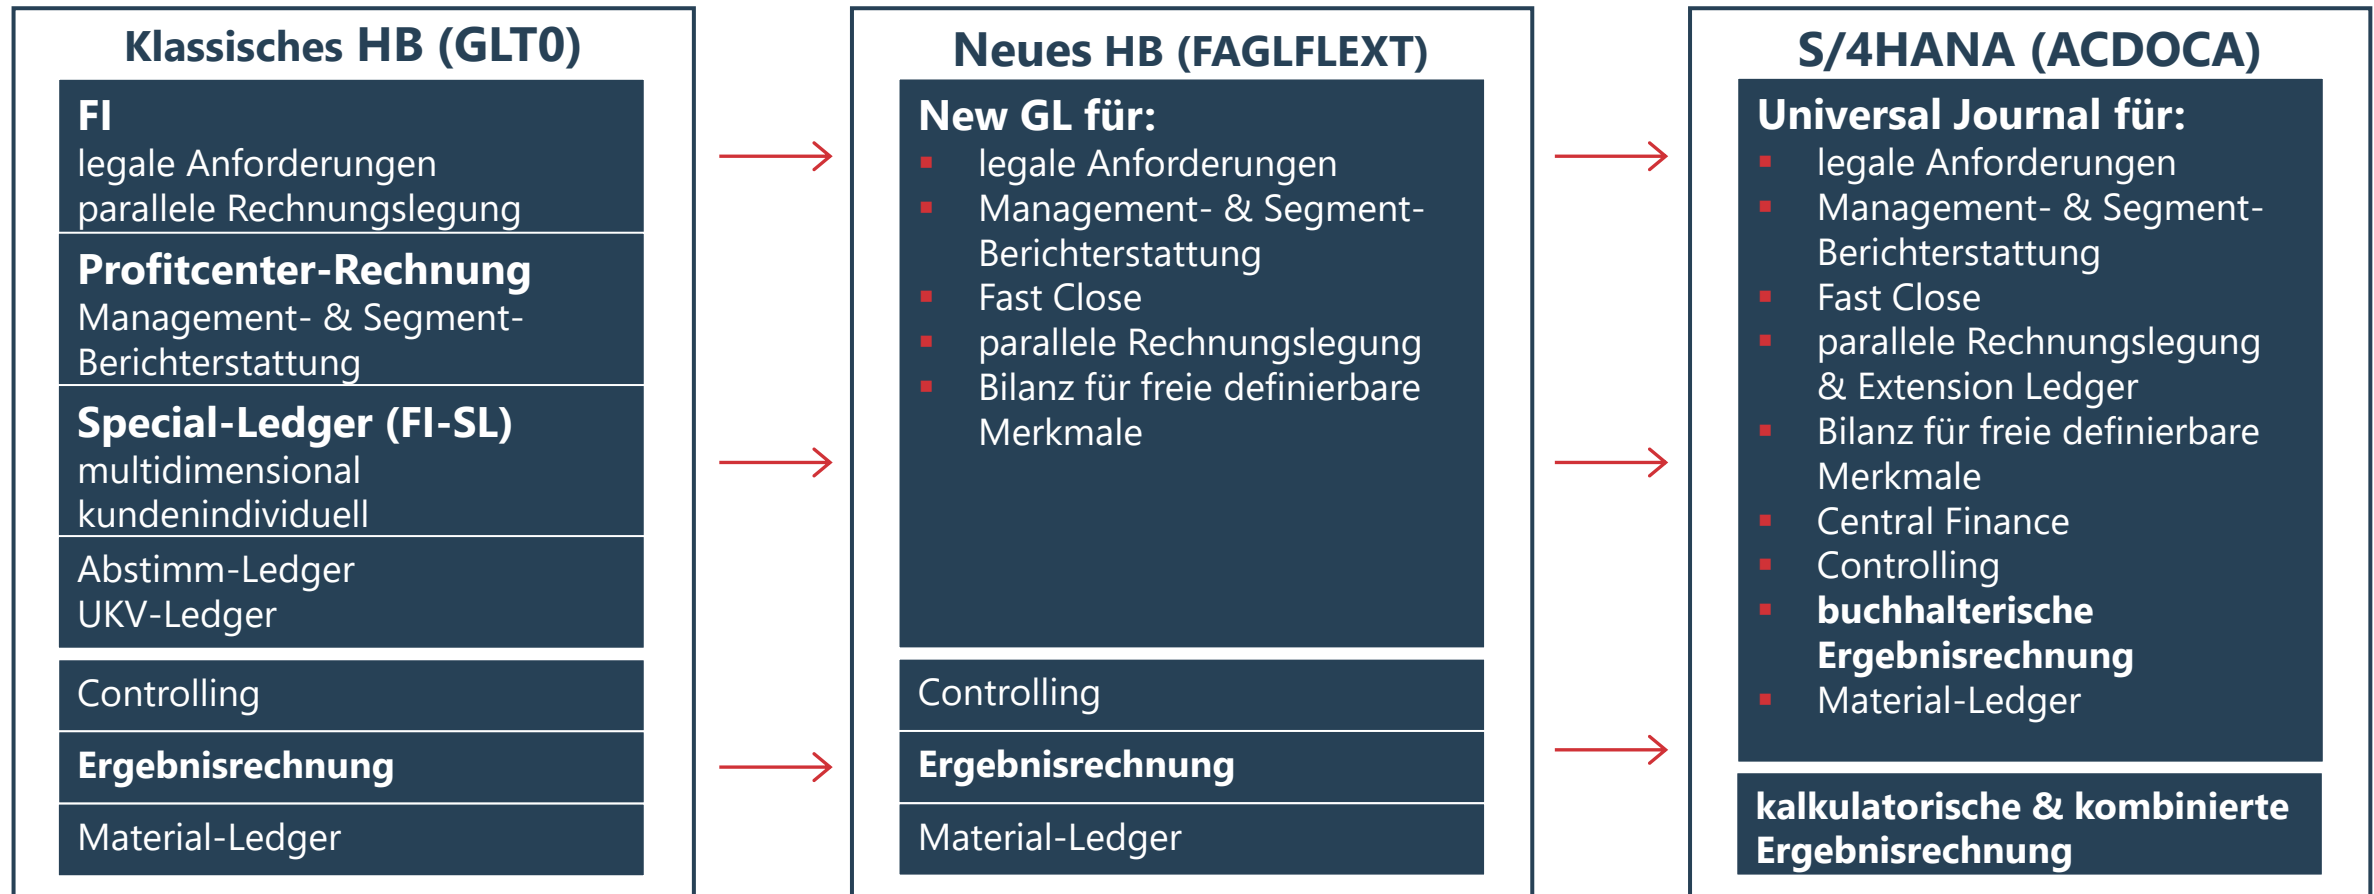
Klassisches HB (GLT0)

FI
legale Anforderungen
parallele Rechnungslegung

Profitcenter-Rechnung
Management- & Segment-Berichterstattung

Special-Ledger (FI-SL)
multidimensional
kundenindividuell

Abstimm-Ledger
UKV-Ledger

Controlling

Ergebnisrechnung

Material-Ledger

Neues HB (FAGLFLEXT)

New GL für:
- legale Anforderungen
- Management- & Segment-Berichterstattung
- Fast Close
- parallele Rechnungslegung
- Bilanz für freie definierbare Merkmale

Controlling

Ergebnisrechnung

Material-Ledger

S/4HANA (ACDOCA)

Universal Journal für:
- legale Anforderungen
- Management- & Segment-Berichterstattung
- Fast Close
- parallele Rechnungslegung & Extension Ledger
- Bilanz für freie definierbare Merkmale
- Central Finance
- Controlling
- buchhalterische Ergebnisrechnung
- Material-Ledger

kalkulatorische & kombinierte Ergebnisrechnung